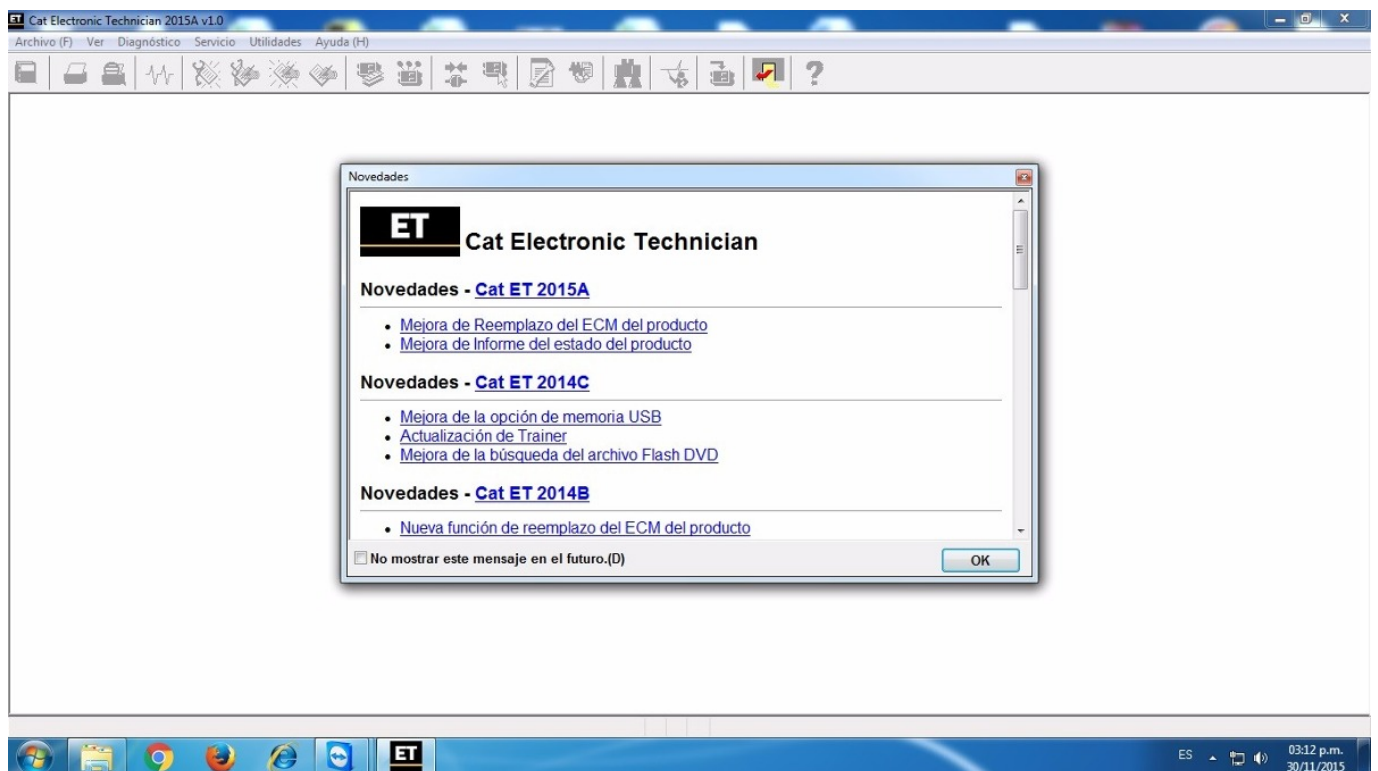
ET Cat Electronic Technician 2015A v1.0

Archivo (F) Ver Diagnóstico Servicio Utilidades Ayuda (H)

?

Novedades

ET

Cat Electronic Technician

Novedades - Cat ET 2015A

- Mejora de Reemplazo del ECM del producto
- Mejora de Informe del estado del producto

Novedades - Cat ET 2014C

- Mejora de la opción de memoria USB
- Actualización de Trainer
- Mejora de la búsqueda del archivo Flash DVD

Novedades - Cat ET 2014B

- Nueva función de reemplazo del ECM del producto

No mostrar este mensaje en el futuro.(D)

OK

ET

ES 03:12 p.m. 30/11/2015